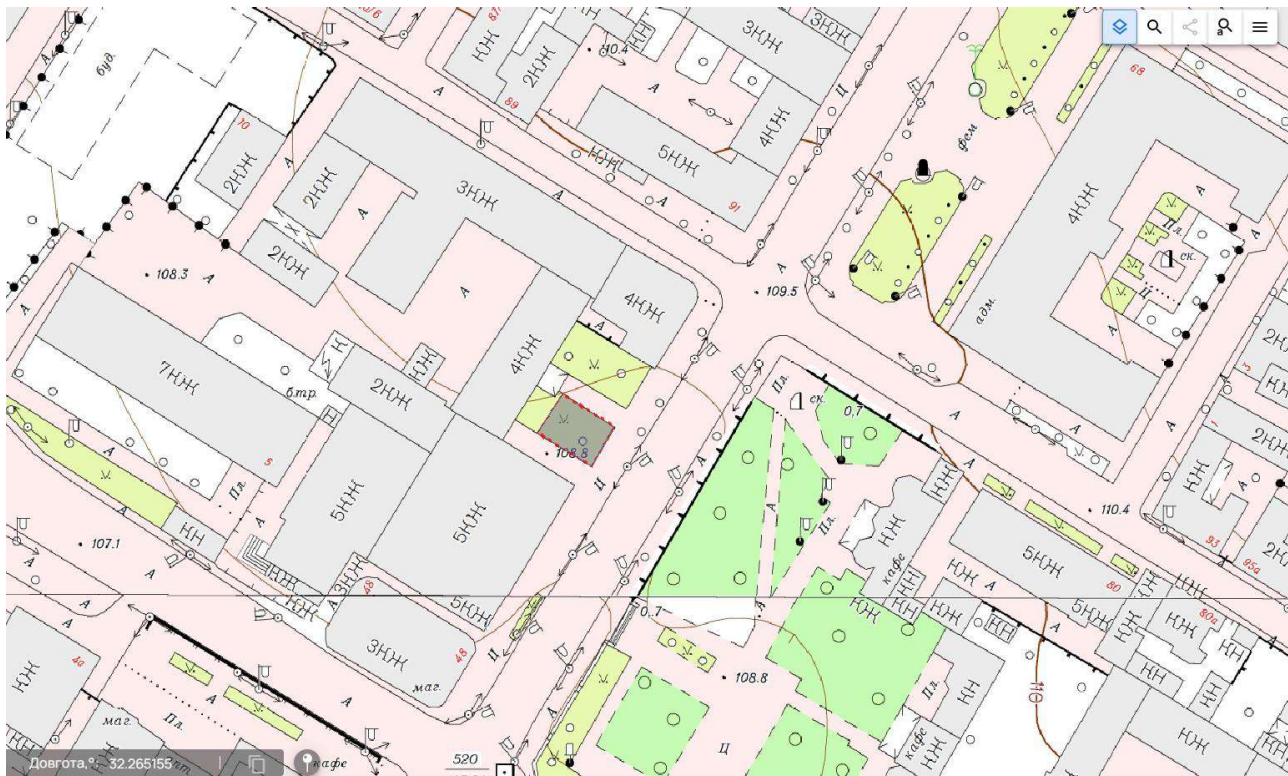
буд.
2КЖ
2КЖ
2КЖ
3КЖ
КЖ
2КЖ
10.4
3КЖ
3КЖ
5КЖ
4КЖ
89
91
10
68
фем
4КЖ
Пл.
ск.
108.3
А
А
А
А
4КЖ
109.5
адм.
7КЖ
бтр.
2КЖ
4КЖ
КЖ
Пл.
ск.
0.7
108.8
5
Пл.
КН
5КЖ
5КЖ
107.1
110.4
5КЖ
кафе
КЖ
3КЖ
48
5КЖ
3КЖ
48
маг.
0.7
КЖ
КН
93
85а
80
80а
108.8
Ц
КЖ
маг.
Пл.
КЖ
Пл.
КН
кафе
110
КЖ
520
4а
Довгота,°: 32.265155
кафе